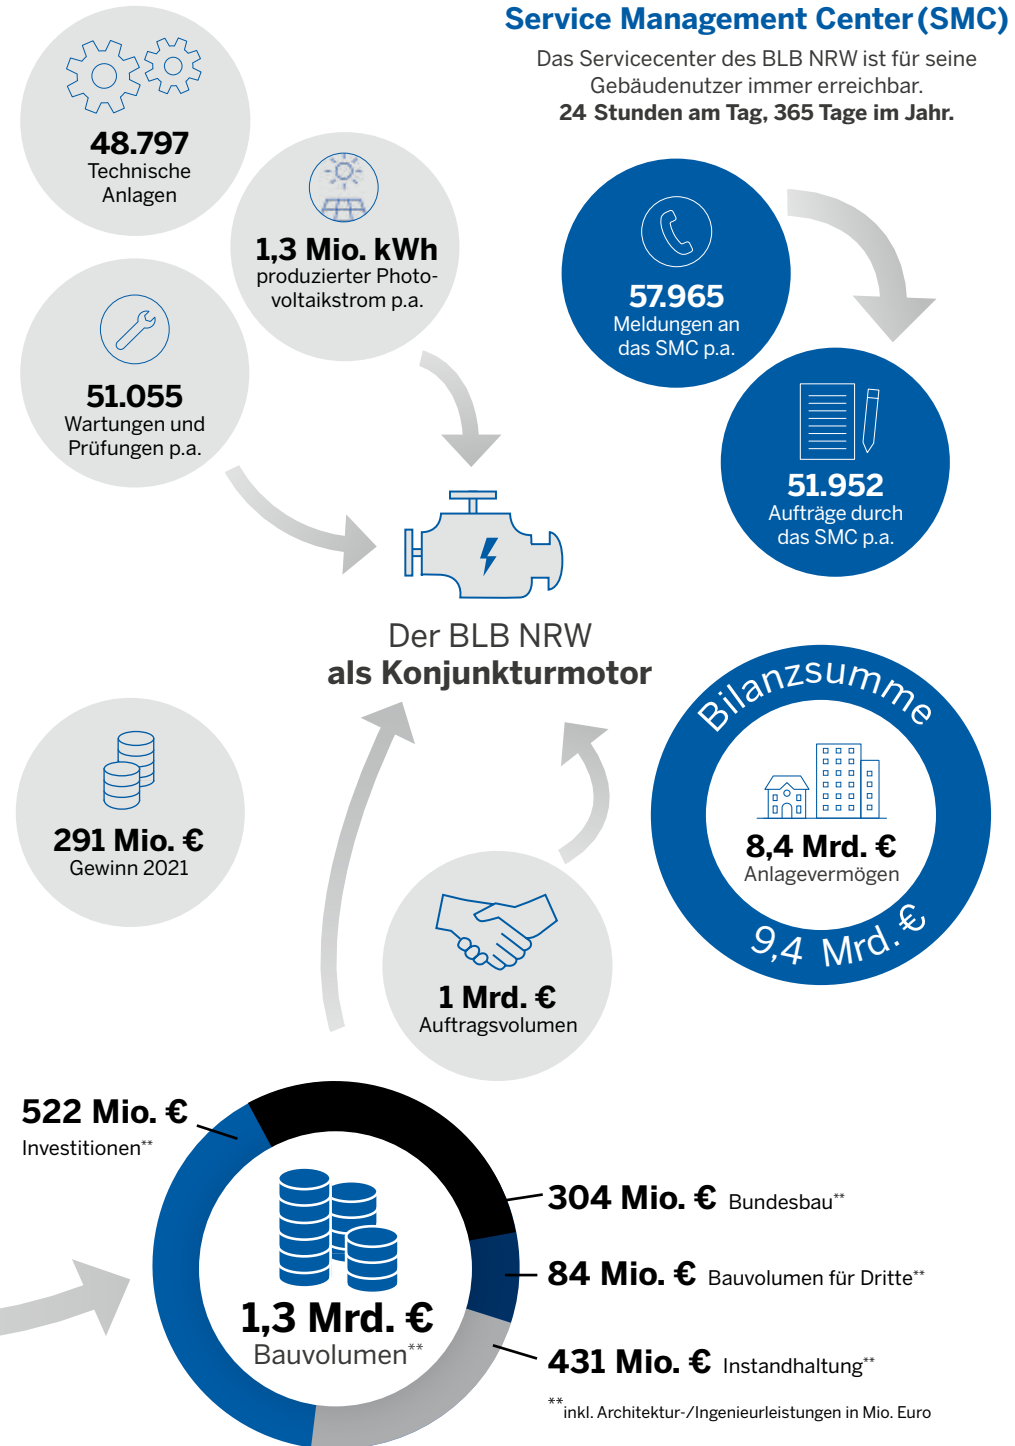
Service Management Center (SMC)

Das Servicecenter des BLB NRW ist für seine Gebäudenutzer immer erreichbar.
**24 Stunden am Tag, 365 Tage im Jahr.**

48.797
Technische Anlagen

1,3 Mio. kWh
produzierter Photovoltaikstrom p.a.

51.055
Wartungen und Prüfungen p.a.

57.965
Meldungen an das SMC p.a.

51.952
Aufträge durch das SMC p.a.

Der BLB NRW
als Konjunkturmotor

291 Mio. €
Gewinn 2021

Bilanzsumme
8,4 Mrd. €
Anlagevermögen
9,4 Mrd. €

1 Mrd. €
Auftragsvolumen

522 Mio. €
Investitionen**

1,3 Mrd. €
Bauvolumen**

304 Mio. € Bundesbau**

84 Mio. € Bauvolumen für Dritte**

431 Mio. € Instandhaltung**

**inkl. Architektur-/Ingenieurleistungen in Mio. Euro